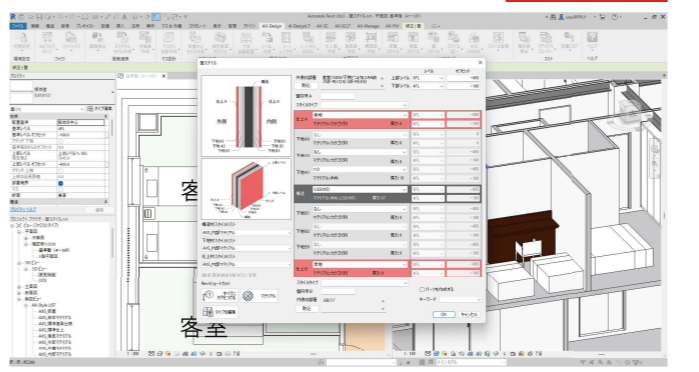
Autodesk Revit 2022 - 壁スタイル.rvt - 平面図: 基準階

ファイル 建築 構造 設備 挿入 注釈 解析 マス&敷地 コラボレート 表示 管理 アドイン AX-Design AX-Design2 AX-Gen AX-SCT AX-Manage AX-Tools 修正

プロパティ

プロジェクトブラウザ - 壁スタイル.rvt

壁スタイル

外部 内部

客

客室

OK キャンセル

1 : 100